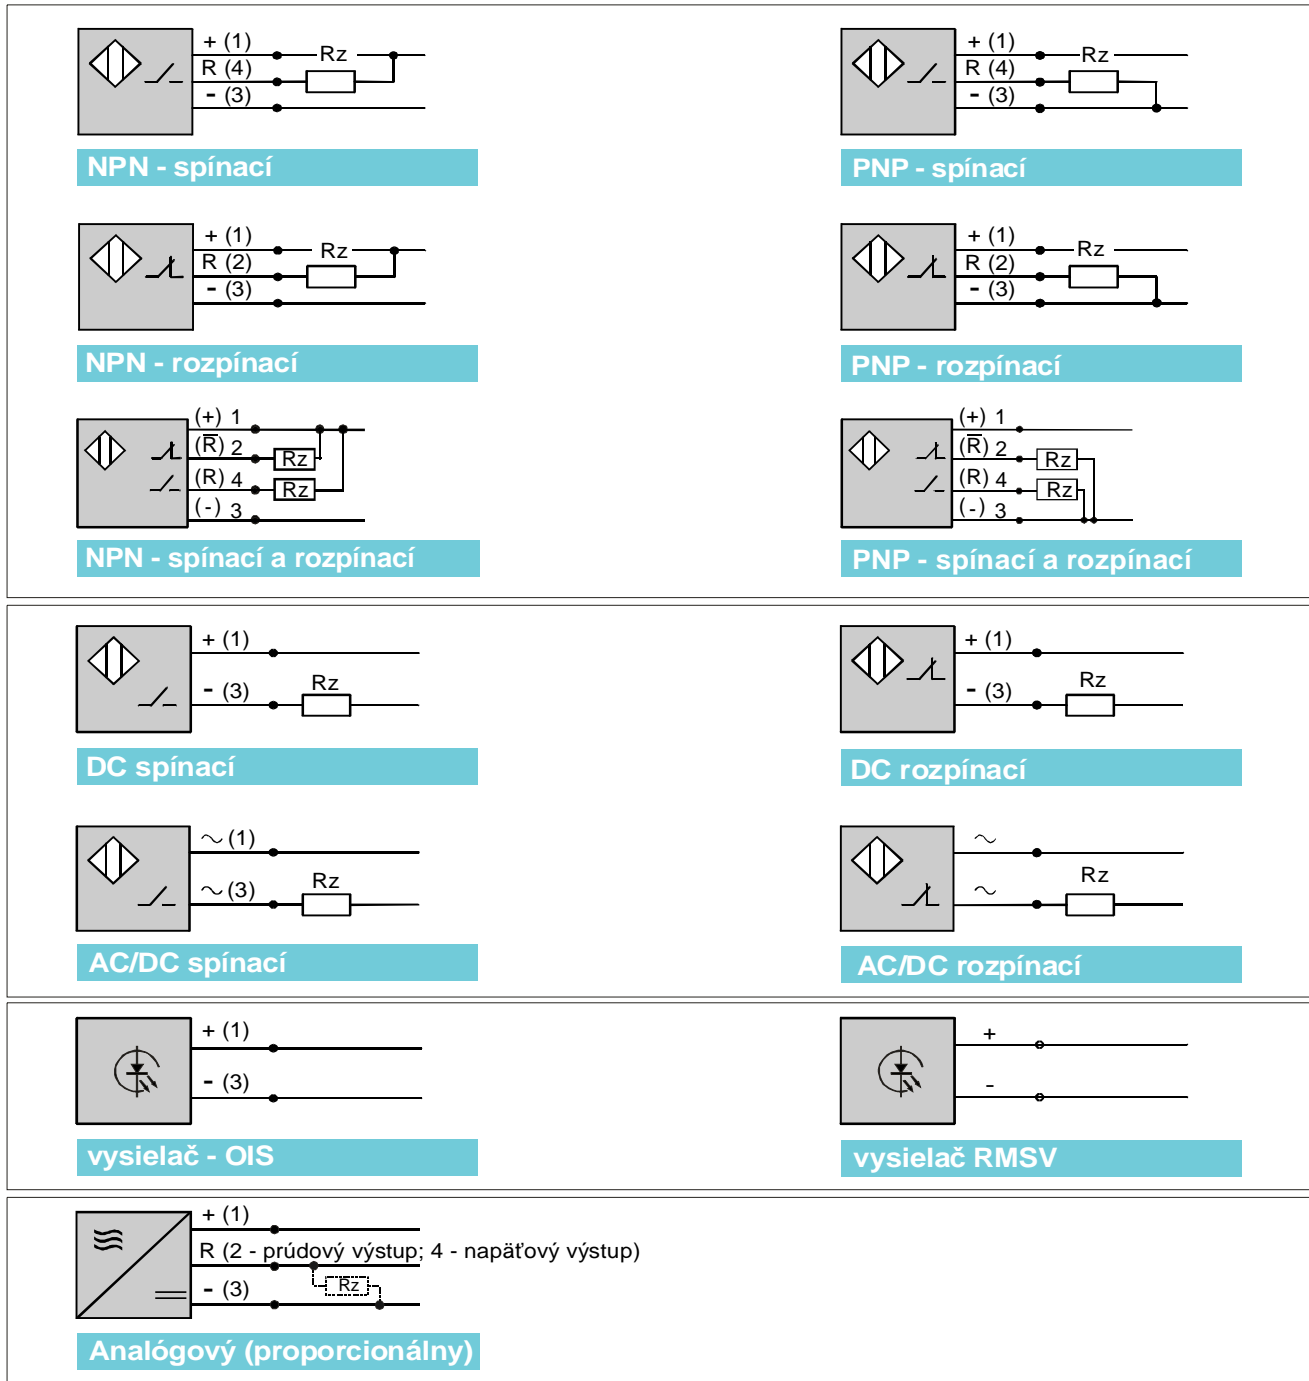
+ (1)
R (4)
- (3)
Rz
NPN - spínací

+ (1)
R (4)
- (3)
Rz
PNP - spínací

+ (1)
R (2)
- (3)
Rz
NPN - rozpínací

+ (1)
R (2)
- (3)
Rz
PNP - rozpínací

(+) 1
($\overline{R}$) 2
(R) 4
(-) 3
Rz
Rz
NPN - spínací a rozpínací

(+) 1
($\overline{R}$) 2
(R) 4
(-) 3
Rz
Rz
PNP - spínací a rozpínací

+ (1)
- (3)
Rz
DC spínací

+ (1)
- (3)
Rz
DC rozpínací

~ (1)
~ (3)
Rz
AC/DC spínací

~
~
Rz
AC/DC rozpínací

+ (1)
- (3)
vysielač - OIS

+
-
vysielač RMSV

+ (1)
R (2 - prúdový výstup; 4 - napäťový výstup)
- (3)
Rz
Analógový (proporcionálny)